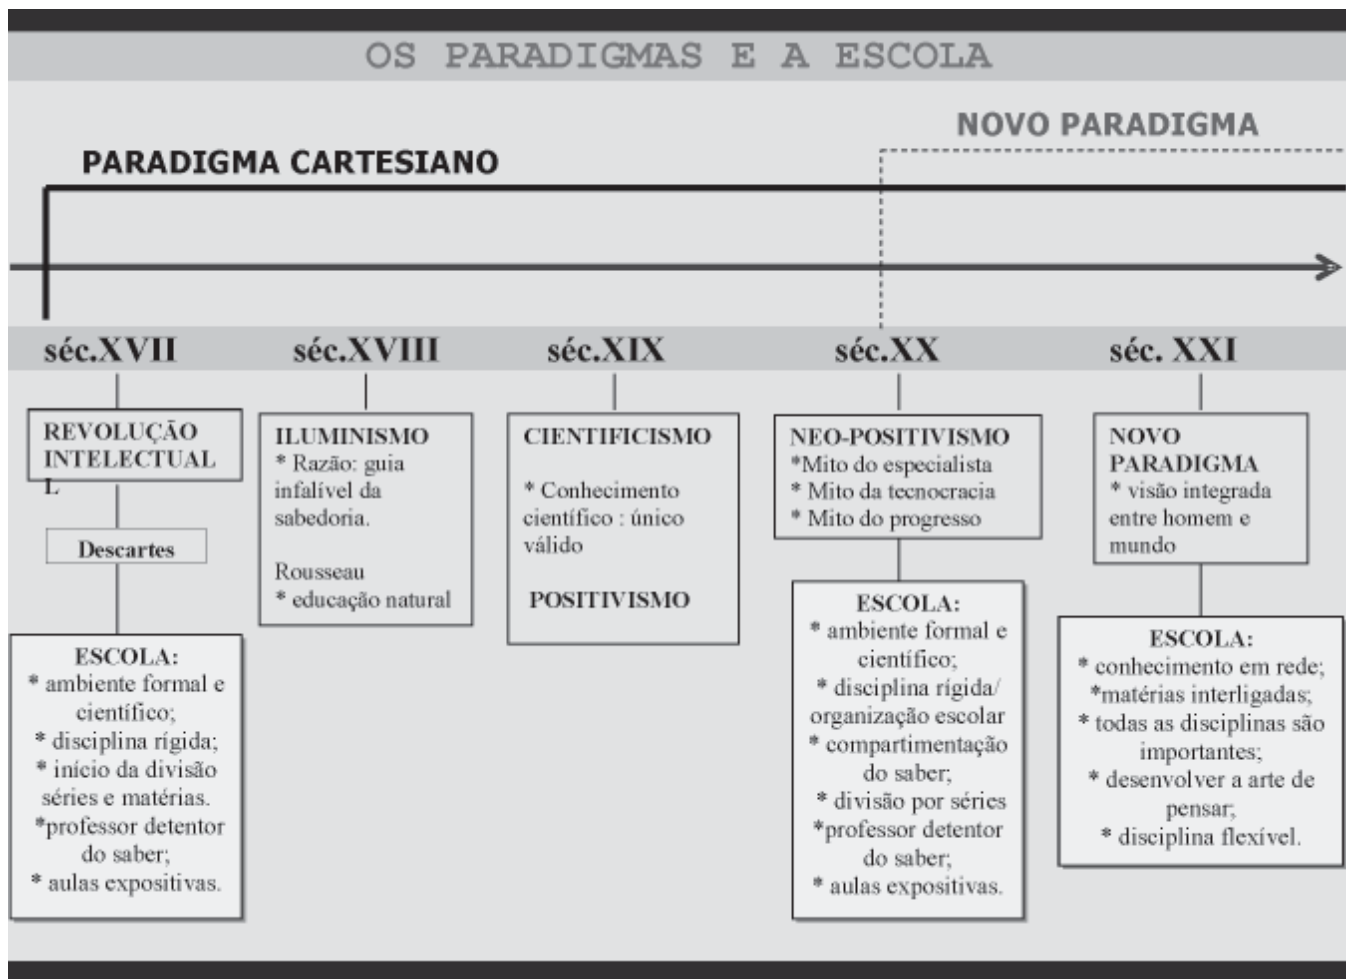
OS PARADIGMAS E A ESCOLA

NOVO PARADIGMA

PARADIGMA CARTESIANO

séc.XVII

séc.XVIII

séc.XIX

séc.XX

séc. XXI

REVOLUÇÃO INTELECTUAL L

Descartes

ESCOLA:
* ambiente formal e científico;
* disciplina rígida;
* início da divisão séries e matérias.
*professor detentor do saber;
* aulas expositivas.

ILUMINISMO
* Razão: guia infalível da sabedoria.

Rousseau
* educação natural

CIENTIFICISMO

* Conhecimento científico : único válido

POSITIVISMO

NEO-POSITIVISMO
*Mito do especialista
* Mito da tecnocracia
* Mito do progresso

ESCOLA:
* ambiente formal e científico;
* disciplina rígida/ organização escolar
* compartimentação do saber;
* divisão por séries
*professor detentor do saber;
* aulas expositivas.

NOVO PARADIGMA
* visão integrada entre homem e mundo

ESCOLA:
* conhecimento em rede;
*matérias interligadas;
* todas as disciplinas são importantes;
* desenvolver a arte de pensar;
* disciplina flexível.